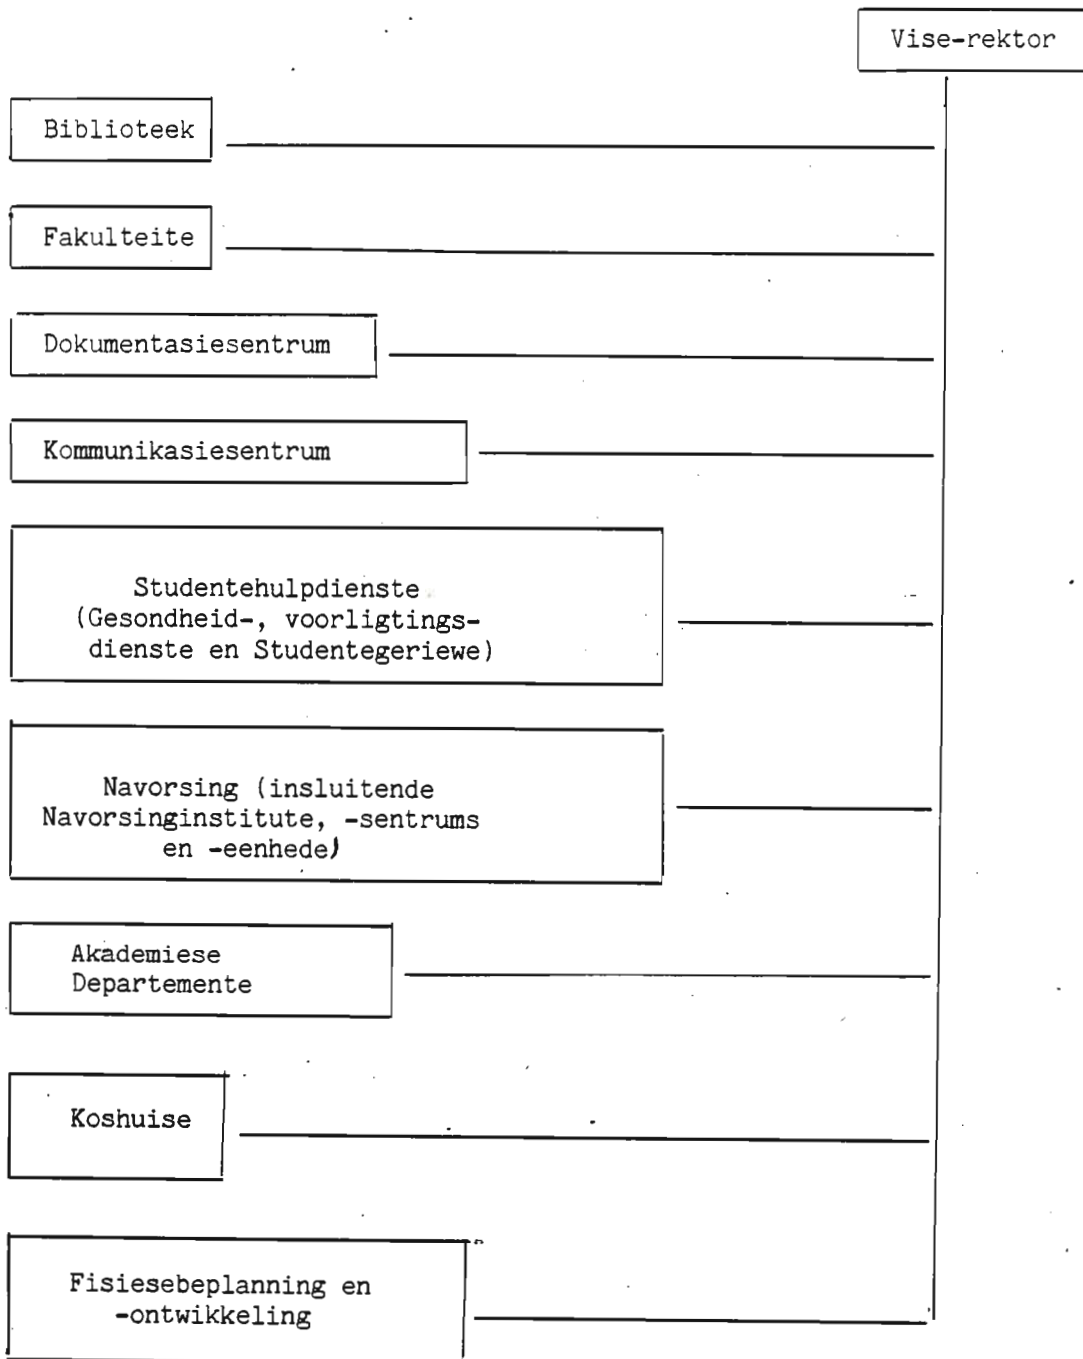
Vise-rektor

Biblioteek

Fakulteite

Dokumentasiesentrum

Kommunikasiesentrum

Studentehulpdienste (Gesondheid-, voorligtingsdienste en Studentegeriewe)

Navorsing (insluitende Navorsinginstitute, -sentrums en -eenhede)

Akademiese Departemente

Koshuise

Fisiesebeplanning en -ontwikkeling